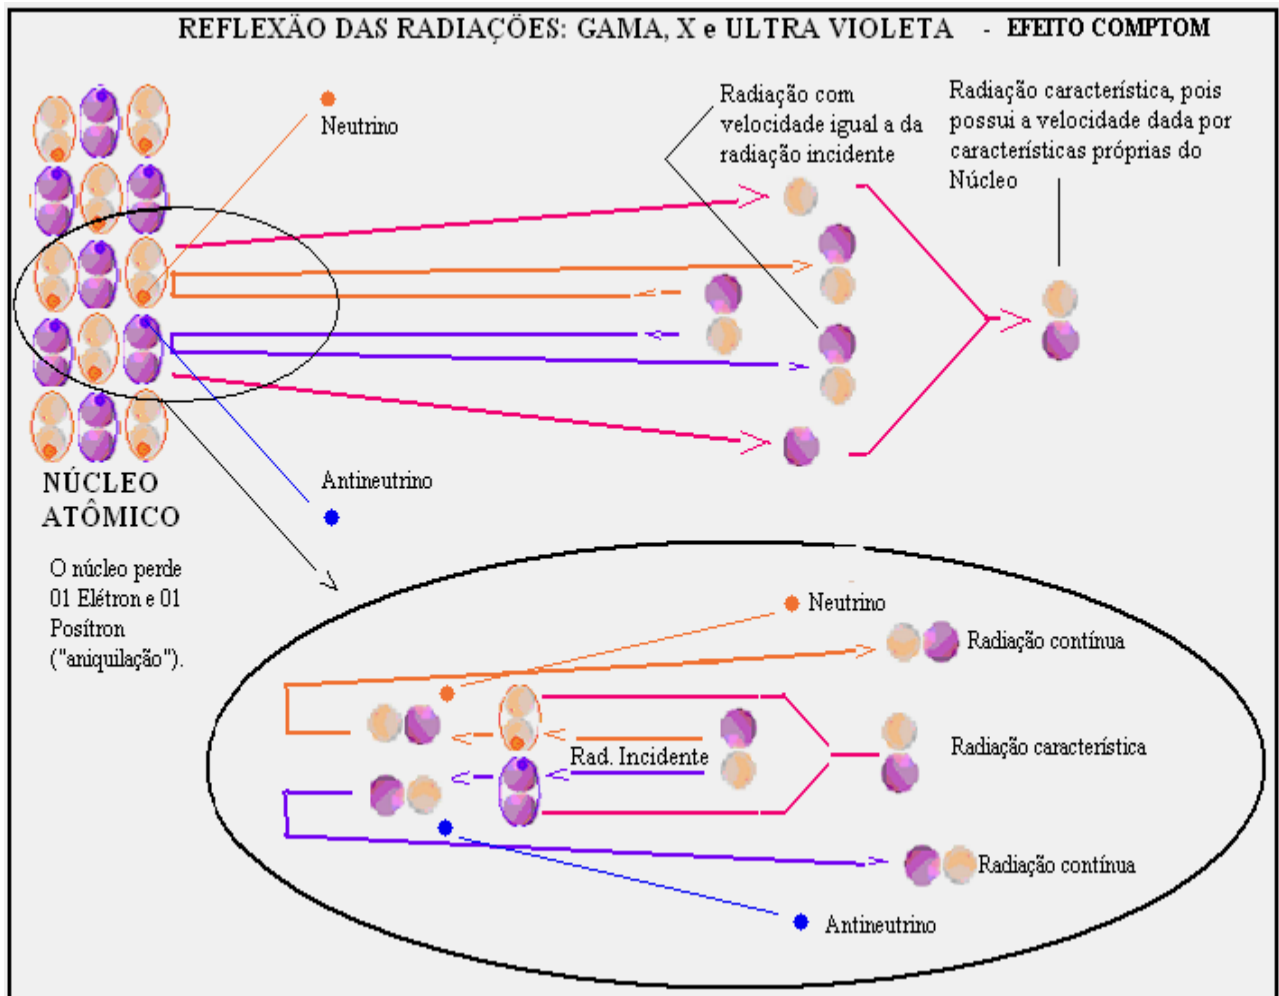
REFLEXÃO DAS RADIAÇÕES: GAMA, X e ULTRA VIOLETA - EFEITO COMPTOM

Neutrino

Radiação com velocidade igual a da radiação incidente

Radiação característica, pois possui a velocidade dada por características próprias do Núcleo

NÚCLEO ATÔMICO

Antineutrino

O núcleo perde 01 Elétron e 01 Posítron ("aniquilação").

Neutrino

Radiação contínua

Rad. Incidente

Radiação característica

Radiação contínua

Antineutrino